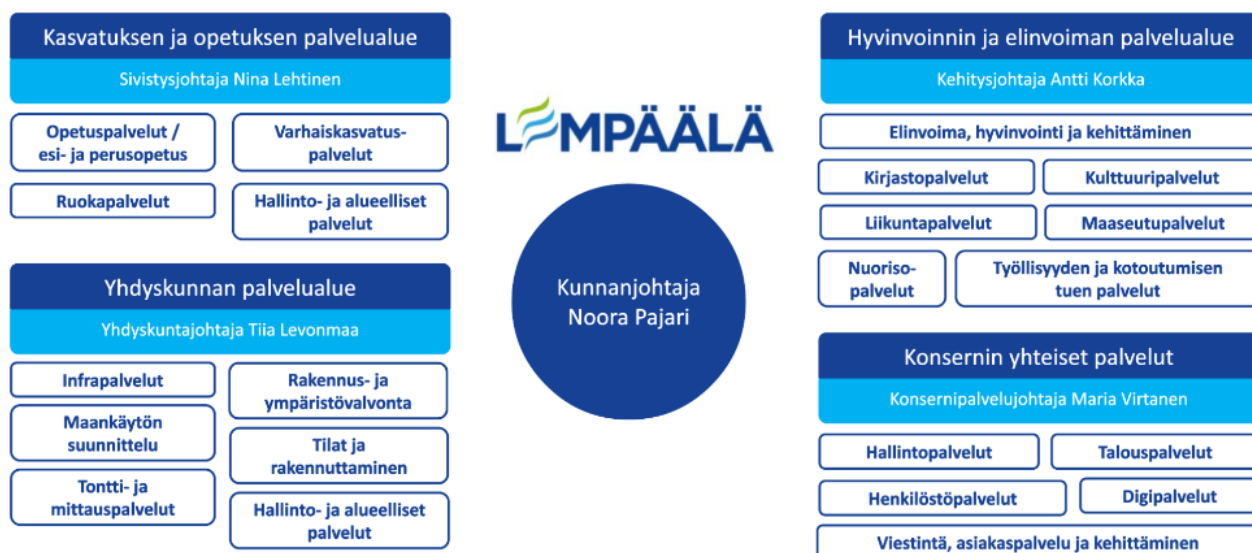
Kasvatuksen ja opetuksen palvelualue

Sivistysjohtaja Nina Lehtinen

Opetuspalvelut / esi- ja perusopetus

Varhaiskasvatuspalvelut

Ruokapalvelut

Hallinto- ja alueelliset palvelut

Yhdyskunnan palvelualue

Yhdyskuntajohtaja Tiia Levonmaa

Infrapalvelut

Rakennus- ja ympäristövalvonta

Maankäytön suunnittelu

Tilat ja rakennuttaminen

Tontti- ja mittauspalvelut

Hallinto- ja alueelliset palvelut

LEMPÄÄLÄ

Kunnanjohtaja Noora Pajari

Hyvinvoinnin ja elinvoiman palvelualue

Kehitysjohtaja Antti Korkka

Elinvoima, hyvinvointi ja kehittäminen

Kirjastopalvelut

Kulttuuripalvelut

Liikuntapalvelut

Maaseutupalvelut

Nuorisopalvelut

Työllisyyden ja kotoutumisen tuen palvelut

Konsernin yhteiset palvelut

Konsernipalvelujohtaja Maria Virtanen

Hallintopalvelut

Talouspalvelut

Henkilöstöpalvelut

Digipalvelut

Viestintä, asiakaspalvelu ja kehittäminen